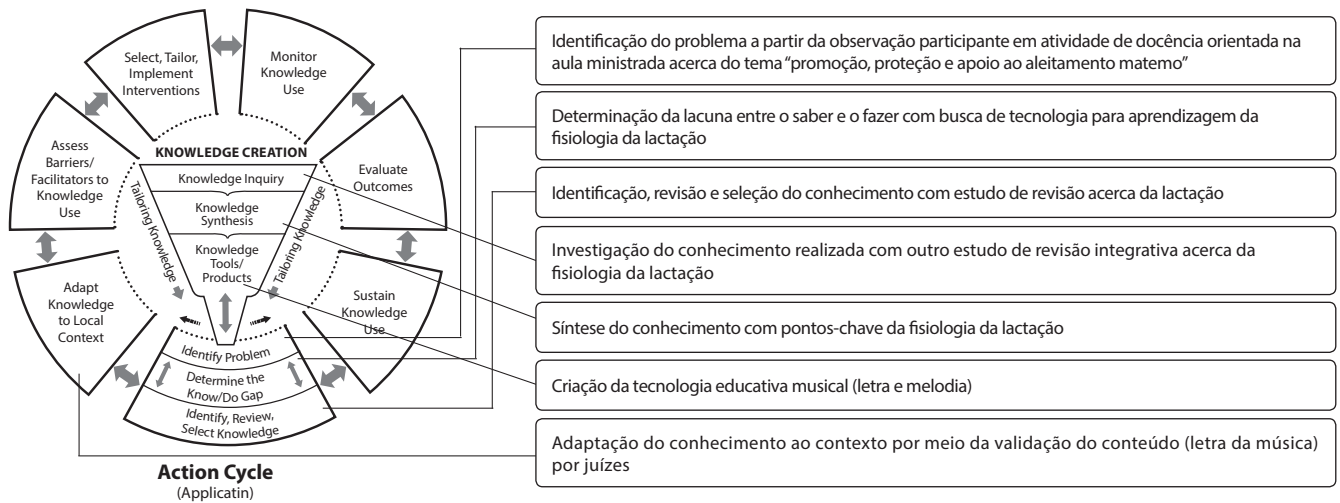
Select, Tailor, Implement Interventions

Monitor Knowledge Use

Assess Barriers/ Facilitators to Knowledge Use

KNOWLEDGE CREATION

Evaluate Outcomes

Knowledge Inquiry

Knowledge Synthesis

Knowledge Tools/ Products

Tailoring Knowledge

Tailoring Knowledge

Adapt Knowledge to Local Context

Sustain Knowledge Use

Identify Problem

Determine the Know/Do Gap

Identify, Review, Select Knowledge

Action Cycle
(Applicatin)

Identificação do problema a partir da observação participante em atividade de docência orientada na aula ministrada acerca do tema "promoção, proteção e apoio ao aleitamento matemo"

Determinação da lacuna entre o saber e o fazer com busca de tecnologia para aprendizagem da fisiologia da lactação

Identificação, revisão e seleção do conhecimento com estudo de revisão acerca da lactação

Investigação do conhecimento realizada com outro estudo de revisão integrativa acerca da fisiologia da lactação

Síntese do conhecimento com pontos-chave da fisiologia da lactação

Criação da tecnologia educativa musical (letra e melodia)

Adaptação do conhecimento ao contexto por meio da validação do conteúdo (letra da música) por juízes